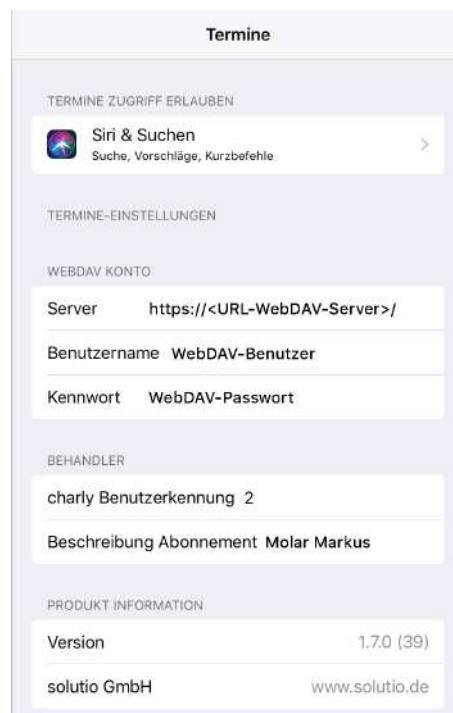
Termine

TERMINE ZUGRIFF ERLAUBEN

Siri & Suchen
Suche, Vorschläge, Kurzbefehle

TERMINE-EINSTELLUNGEN

WEBDAV KONTO

Server https://<URL-WebDAV-Server>/

Benutzername WebDAV-Benutzer

Kennwort WebDAV-Passwort

BEHANDLER

charly Benutzerkennung 2

Beschreibung Abonnement Molar Markus

PRODUKT INFORMATION

Version 1.7.0 (39)

solutio GmbH www.solutio.de